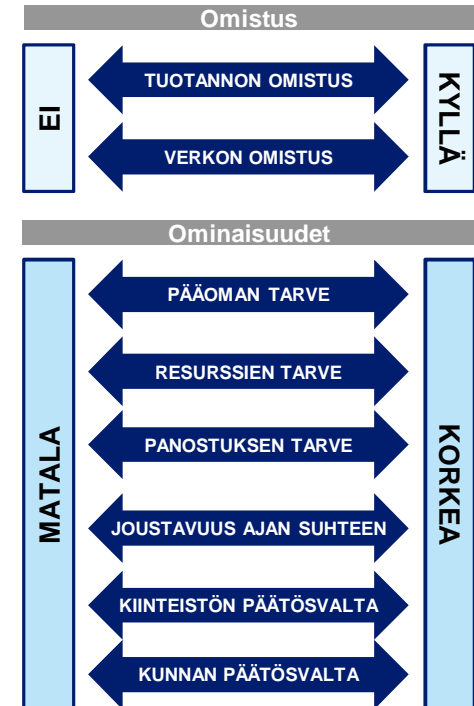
Omistus

EI

TUOTANNON OMISTUS

VERKON OMISTUS

KYLLÄ

Ominaisuudet

MATALA

PÄÄOMAN TARVE

RESURSSIEN TARVE

PANOSTUKSEN TARVE

JOUSTAVUUS AJAN SUHTEEN

KIINTEISTÖN PÄÄTÖSVALTA

KUNNAN PÄÄTÖSVALTA

KORKEA